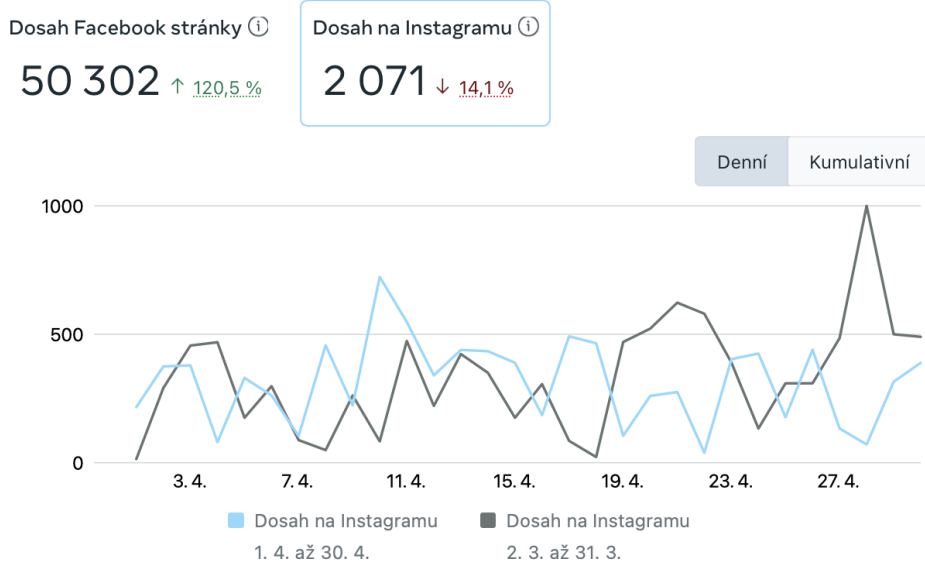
Dosah Facebook stránky ⓘ
50 302 ↑ 120,5 %

Dosah na Instagramu ⓘ
2 071 ↓ 14,1 %

Denní
Kumulativní

1000
500
0

3. 4.
7. 4.
11. 4.
15. 4.
19. 4.
23. 4.
27. 4.

Dosah na Instagramu
1. 4. až 30. 4.

Dosah na Instagramu
2. 3. až 31. 3.